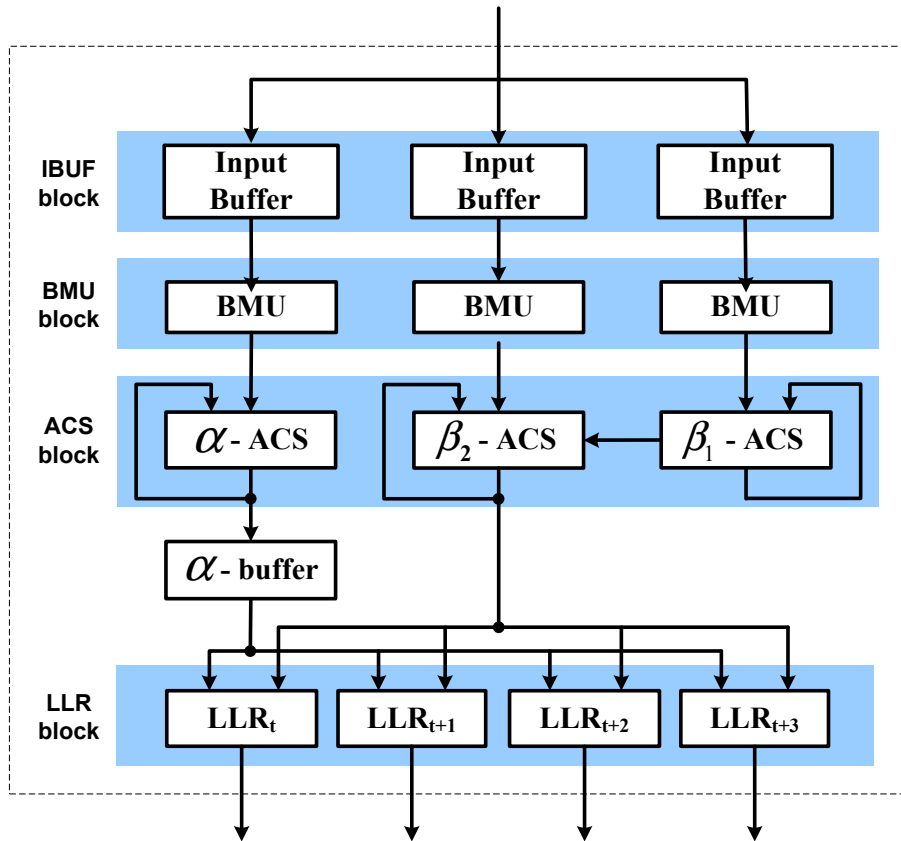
IBUF block

Input Buffer

Input Buffer

Input Buffer

BMU block

BMU

BMU

BMU

ACS block

$\alpha$ - ACS

$\beta_2$ - ACS

$\beta_1$ - ACS

$\alpha$ - buffer

LLR block

$LLR_t$

$LLR_{t+1}$

$LLR_{t+2}$

$LLR_{t+3}$